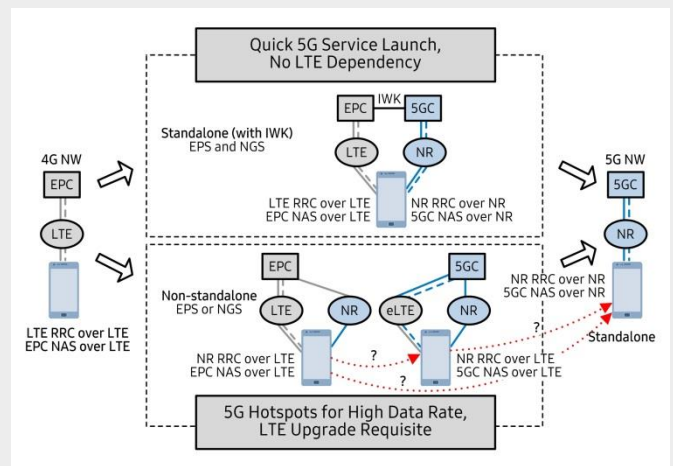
Quick 5G Service Launch, No LTE Dependency

4G NW

EPC

LTE

LTE RRC over LTE
EPC NAS over LTE

Standalone (with IWK)
EPS and NGS

EPC

IWK

5GC

LTE

NR

LTE RRC over LTE
EPC NAS over LTE

NR RRC over NR
5GC NAS over NR

5G NW

5GC

NR

NR RRC over NR
5GC NAS over NR

Standalone

Non-standalone
EPS or NGS

EPC

LTE

NR

NR RRC over LTE
EPC NAS over LTE

5GC

eLTE

NR

NR RRC over LTE
5GC NAS over LTE

?

?

?

5G Hotspots for High Data Rate, LTE Upgrade Requisite